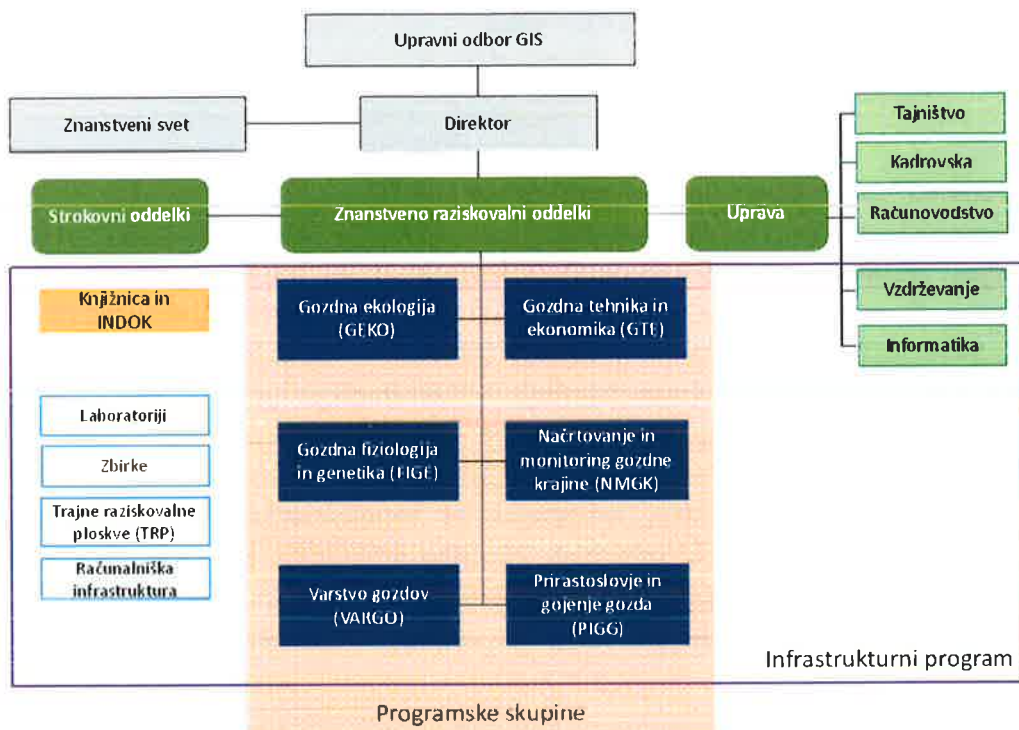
Upravni odbor GIS

Znanstveni svet

Direktor

Tajništvo

Kadrovska

Strokovni oddelki

Znanstveno raziskovalni oddelki

Uprava

Računovodstvo

Vzdrževanje

Informatika

Knjižnica in INDOK

Gozdna ekologija (GEKO)

Gozdna tehnika in ekonomika (GTE)

Laboratoriji

Zbirke

Trajne raziskovalne ploskve (TRP)

Računalniška infrastruktura

Gozdna fiziologija in genetika (FIGE)

Načrtovanje in monitoring gozdne krajine (NMGK)

Varstvo gozdov (VARGO)

Prirastoslovje in gojenje gozda (PIGG)

Infrastrukturni program

Programske skupine